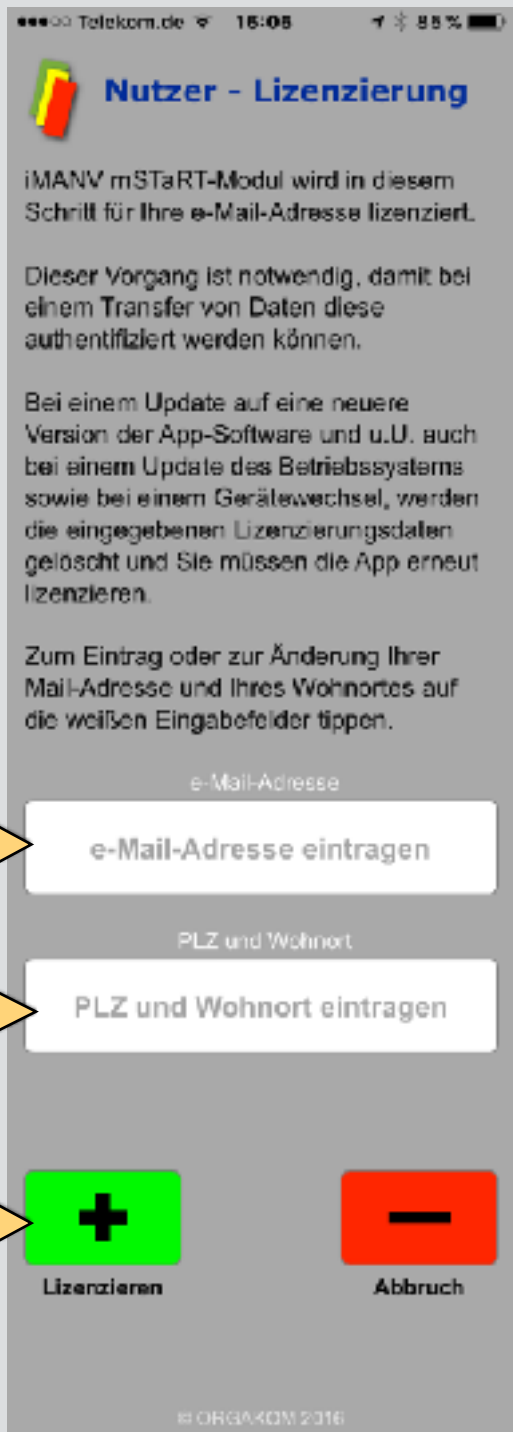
●●●○○ Telekom.de 16:05 88 %

Nutzer - Lizenzierung

iMANV mSTaRT-Modul wird in diesem Schritt für Ihre e-Mail-Adresse lizenziert.

Dieser Vorgang ist notwendig, damit bei einem Transfer von Daten diese authentifiziert werden können.

Bei einem Update auf eine neuere Version der App-Software und u.U. auch bei einem Update des Betriebssystems sowie bei einem Gerätewechsel, werden die eingegebenen Lizenzierungsdaten gelöscht und Sie müssen die App erneut lizenzieren.

Zum Eintrag oder zur Änderung Ihrer Mail-Adresse und Ihres Wohnortes auf die weißen Eingabefelder tippen.

e-Mail-Adresse

e-Mail-Adresse eintragen

PLZ und Wohnort

PLZ und Wohnort eintragen

Lizenzieren

Abbruch

© ORGAKOM 2016